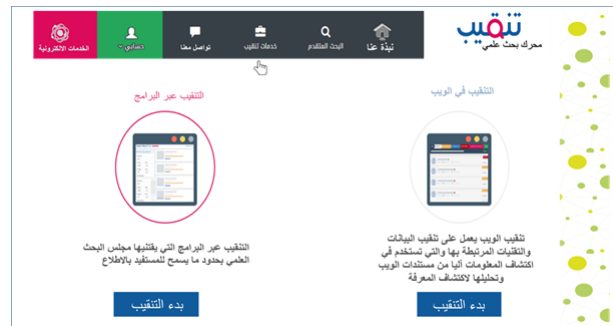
تنقيب
محرك بحث علمي

نبذة عنا
البحث المتقدم
خدمات تنقيب
تواصل معنا
حسابي
الخدمات الالكترونية

التنقيب في الويب

تنقيب الويب يعمل على تنقيب البيانات والتقنيات المرتبطة بها والتي تستخدم في اكتشاف المعلومات آليا من مستندات الويب وتحليلها لاكتشاف المعرفة

بدء التنقيب

التنقيب عبر البرامج

التنقيب عبر البرامج التي يقتنيها مجلس البحث العلمي بحدود ما يسمح للمستفيد بالاطلاع

بدء التنقيب